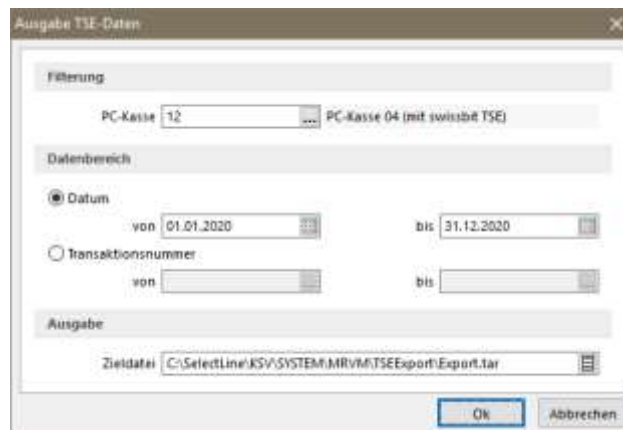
Ausgabe TSE-Daten

Filterung

PC-Kasse 12 ... PC-Kasse 04 (mit swissbit TSE)

Datenbereich

Datum

von 01.01.2020 bis 31.12.2020

Transaktionsnummer

von bis

Ausgabe

Zieldatei C:\SelectLine\KSV\SYSTEM\MRVM\TSEExport\Export.tar

Ok Abbrechen